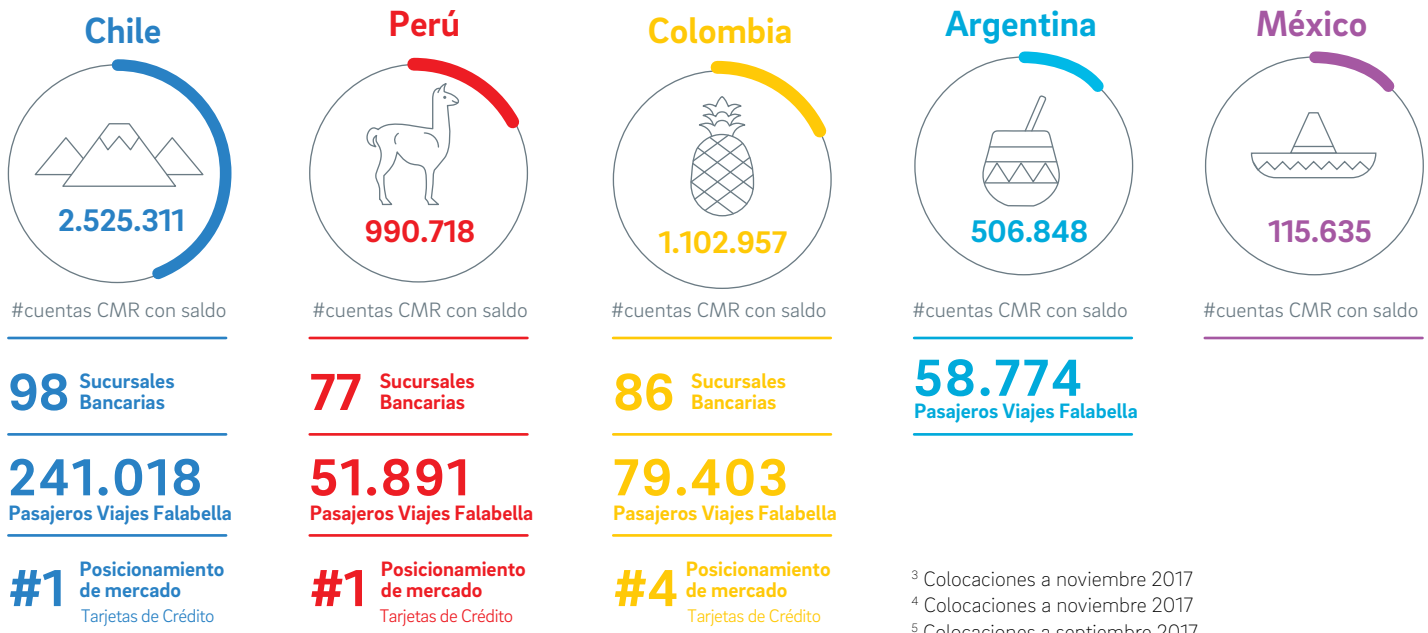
Chile

2.525.311

#cuentas CMR con saldo

98 Sucursales Bancarias

241.018 Pasajeros Viajes Falabella

#1 Posicionamiento de mercado Tarjetas de Crédito

Perú

990.718

#cuentas CMR con saldo

77 Sucursales Bancarias

51.891 Pasajeros Viajes Falabella

#1 Posicionamiento de mercado Tarjetas de Crédito

Colombia

1.102.957

#cuentas CMR con saldo

86 Sucursales Bancarias

79.403 Pasajeros Viajes Falabella

#4 Posicionamiento de mercado Tarjetas de Crédito

Argentina

506.848

#cuentas CMR con saldo

58.774 Pasajeros Viajes Falabella

México

115.635

#cuentas CMR con saldo

$^3$ Colocaciones a noviembre 2017
$^4$ Colocaciones a noviembre 2017
$^5$ Colocaciones a septiembre 2017